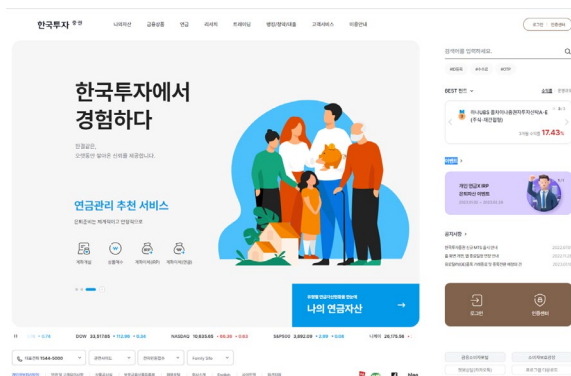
한국투자 증권

나의자산 금융상품 연금 리서치 트레이딩 뱅킹/장외채권 고객서비스 이용안내

로그인 인증센터

한국투자에서
경험하다

한결같은,
오랫동안 잃어온 신뢰를 새롭습니다.

연금관리 추천 서비스

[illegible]

계좌개설 상품찾기 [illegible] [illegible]

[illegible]
나의 연금자산 →

DOW 33,517.85 NASDAQ 10,633.65 S&P500 3,882.09 니케이 26,175.56

1544-5000

검색어를 입력하세요.

BEST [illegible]

17.43%

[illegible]

공지사항

로그인 인증센터